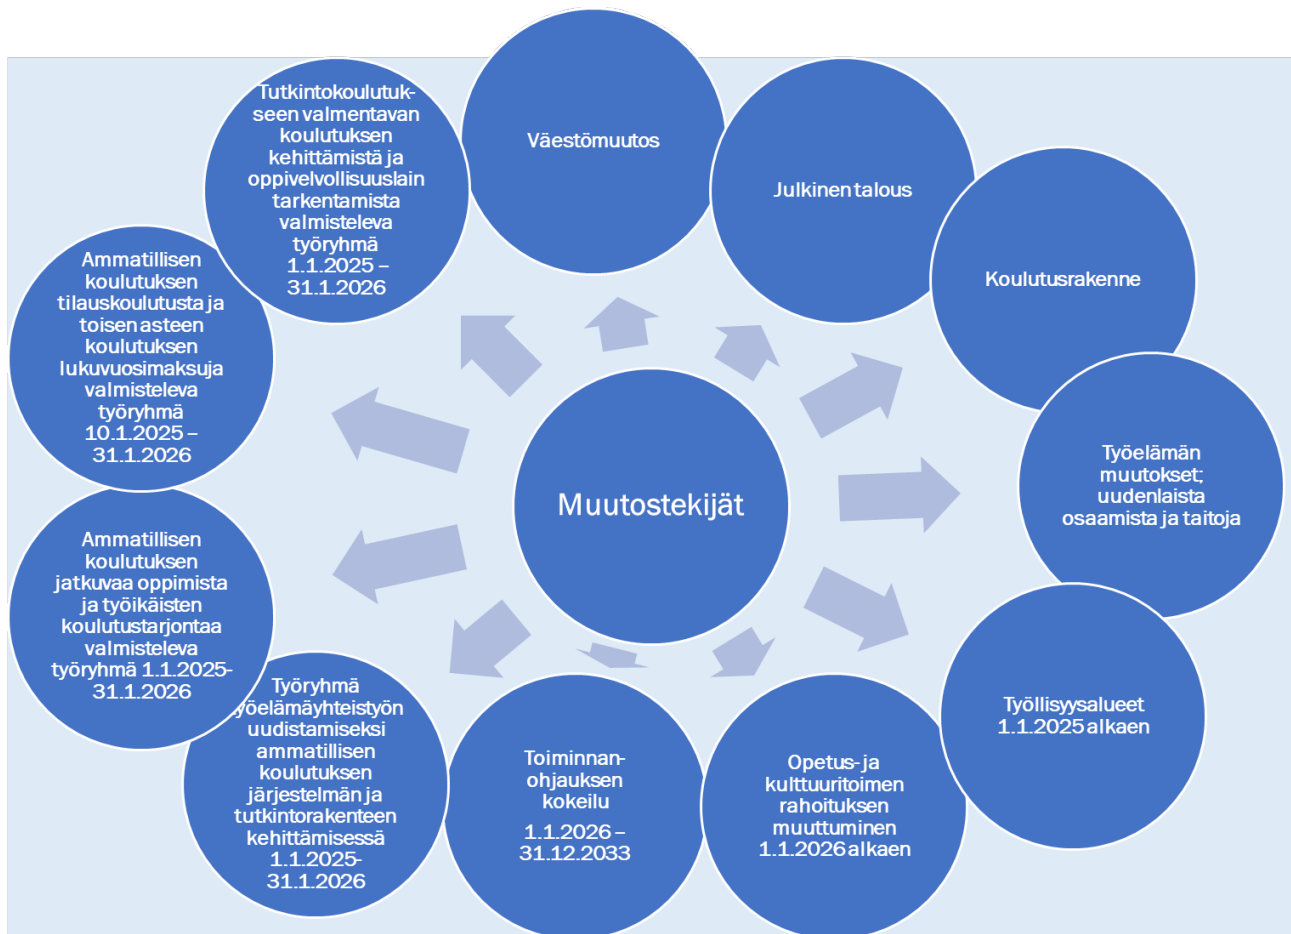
Muutostekijät

Väestömuutos

Julkinen talous

Koulutusrakenne

Työelämän muutokset; uudenlaista osaamista ja taitoja

Työllisyysalueet 1.1.2025 alkaen

Opetus- ja kulttuuritoimen rahoituksen muuttuminen 1.1.2026 alkaen

Toiminnanohjauksen kokeilu 1.1.2026 – 31.12.2033

Työryhmä työelämäyhteistyön uudistamiseksi ammatillisen koulutuksen järjestelmän ja tutkintorakenteen kehittämisessä 1.1.2025-31.1.2026

Ammatillisen koulutuksen jatkuvaa oppimista ja työikäisten koulutustarjontaa valmisteleva työryhmä 1.1.2025-31.1.2026

Ammatillisen koulutuksen tilauskoulutusta ja toisen asteen koulutuksen lukuvuosimaksuja valmisteleva työryhmä 10.1.2025 – 31.1.2026

Tutkintokoulutukseen valmentavan koulutuksen kehittämistä ja oppivelvollisuuslain tarkentamista valmisteleva työryhmä 1.1.2025 – 31.1.2026